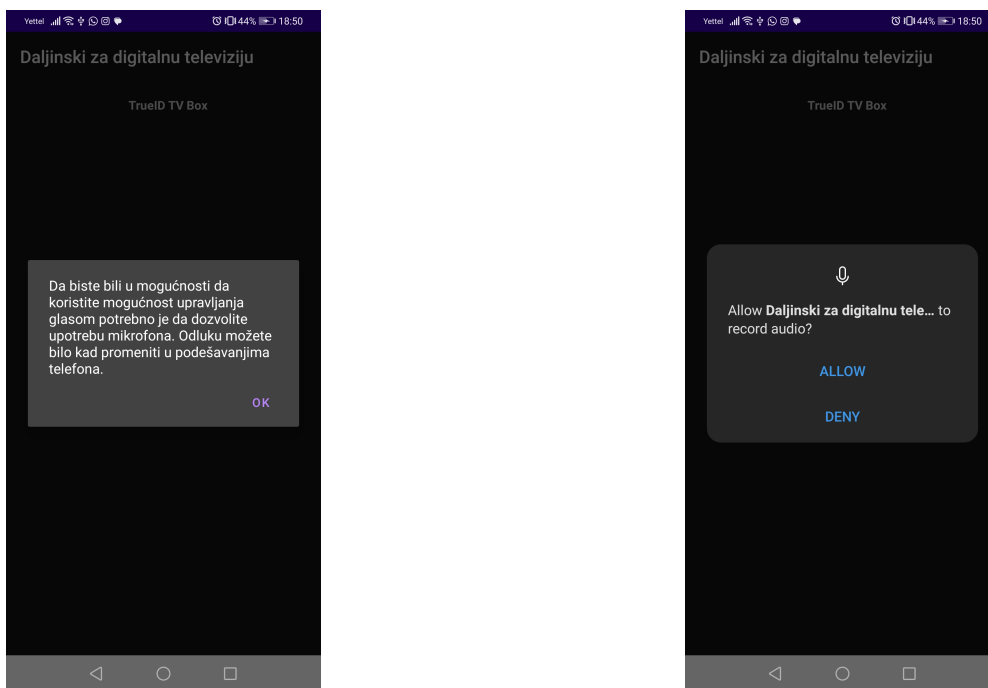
Yettel 44% 18:50

Daljinski za digitalnu televiziju

TrueID TV Box

Da biste bili u mogućnosti da koristite mogućnost upravljanja glasom potrebno je da dozvolite upotrebu mikrofona. Odluku možete bilo kad promeniti u podešavanjima telefona.

OK

Yettel 44% 18:50

Daljinski za digitalnu televiziju

TrueID TV Box

Allow **Daljinski za digitalnu tele...** to record audio?

ALLOW

DENY